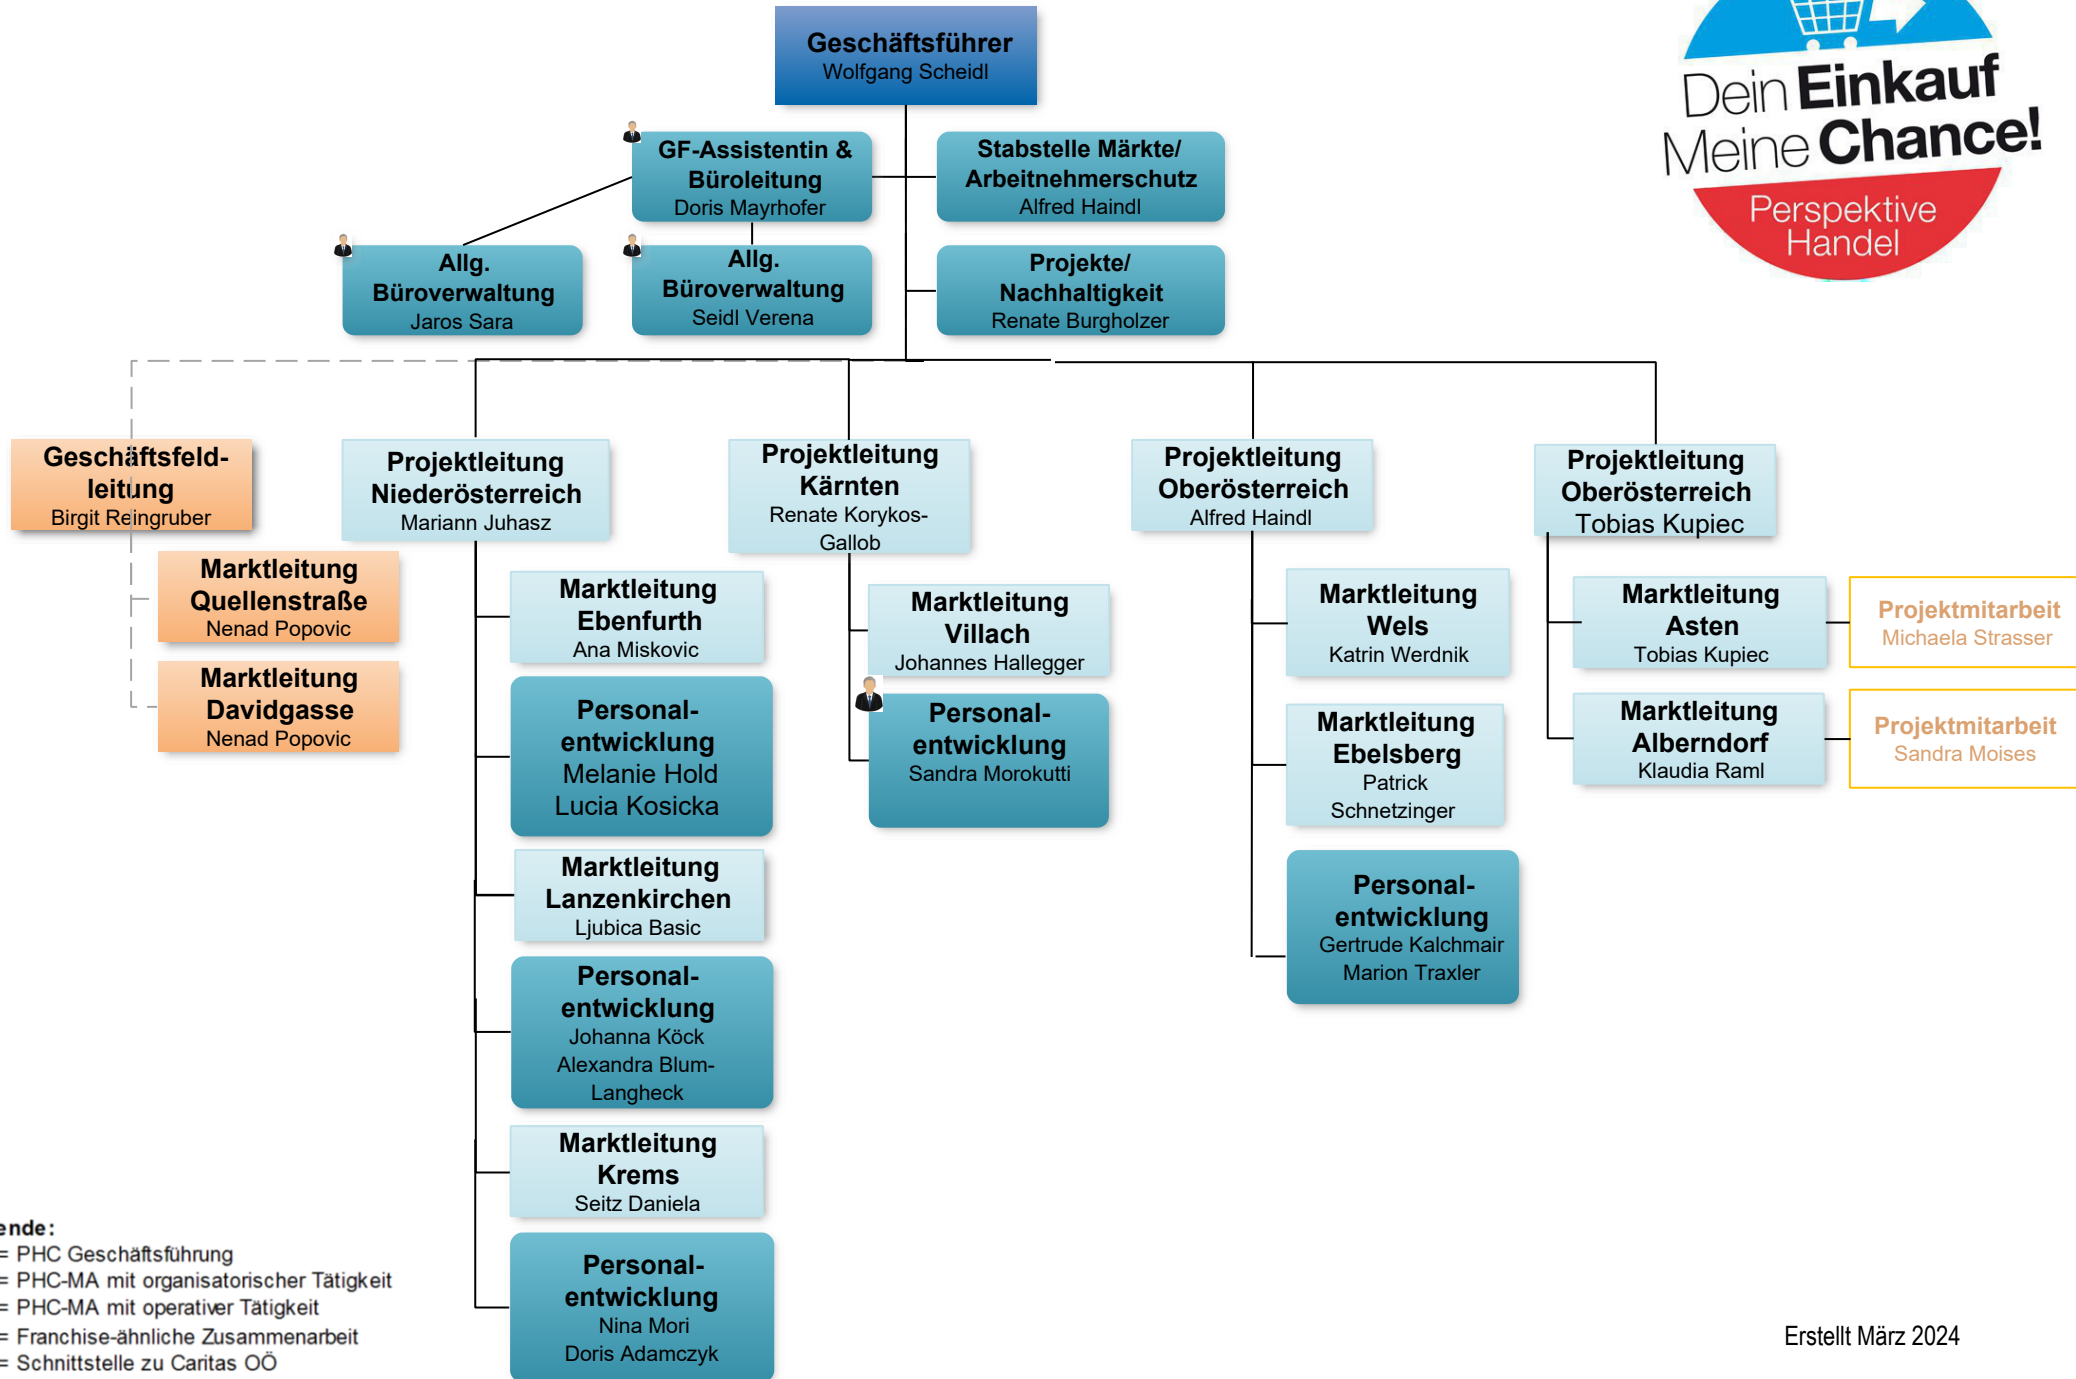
Geschäftsführer
Wolfgang Scheidl

GF-Assistentin & Büroleitung
Doris Mayrhofer

Stabstelle Märkte/ Arbeitnehmerschutz
Alfred Haindl

Allg. Büroverwaltung
Jaros Sara

Allg. Büroverwaltung
Seidl Verena

Projekte/ Nachhaltigkeit
Renate Burgholzer

Dein Einkauf Meine Chance!
Perspektive Handel

Geschäftsfeldleitung
Birgit Reingruber

Marktleitung Quellenstraße
Nenad Popovic

Marktleitung Davidgasse
Nenad Popovic

Projektleitung Niederösterreich
Mariann Juhasz

Marktleitung Ebenfurth
Ana Miskovic

Personalentwicklung
Melanie Hold
Lucia Kosicka

Marktleitung Lanzenkirchen
Ljubica Basic

Personalentwicklung
Johanna Köck
Alexandra Blum-Langheck

Marktleitung Krems
Seitz Daniela

Personalentwicklung
Nina Mori
Doris Adamczyk

Projektleitung Kärnten
Renate Korykos-Gallob

Marktleitung Villach
Johannes Hallegger

Personalentwicklung
Sandra Morokutti

Projektleitung Oberösterreich
Alfred Haindl

Marktleitung Wels
Katrin Werdnik

Marktleitung Ebelsberg
Patrick Schnetzinger

Personalentwicklung
Gertrude Kalchmair
Marion Traxler

Projektleitung Oberösterreich
Tobias Kupiec

Marktleitung Asten
Tobias Kupiec

Projektmitarbeit
Michaela Strasser

Marktleitung Alberndorf
Klaudia Raml

Projektmitarbeit
Sandra Moises

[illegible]ende:
= PHC Geschäftsführung
= PHC-MA mit organisatorischer Tätigkeit
= PHC-MA mit operativer Tätigkeit
= Franchise-ähnliche Zusammenarbeit
= Schnittstelle zu Caritas OÖ

Erstellt März 2024